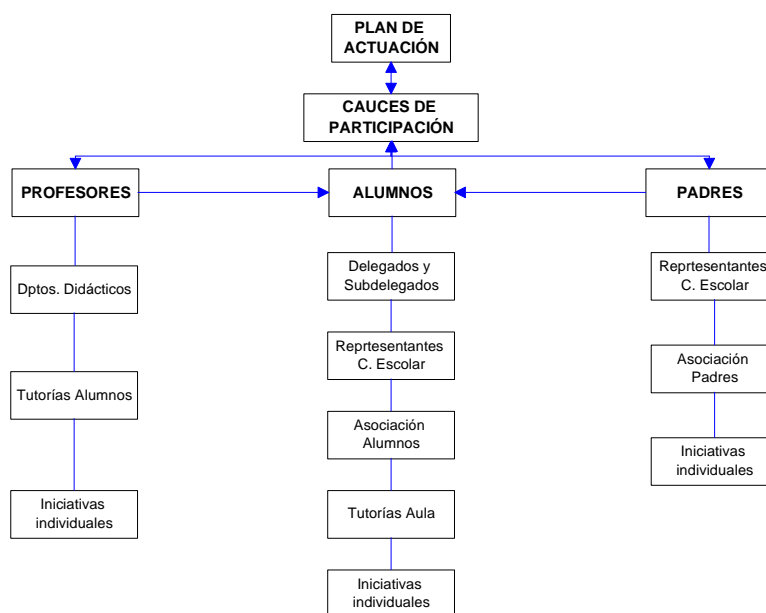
PLAN DE ACTUACIÓN

CAUCES DE PARTICIPACIÓN

PROFESORES

ALUMNOS

PADRES

Dptos. Didácticos

Tutorías Alumnos

Iniciativas individuales

Delegados y Subdelegados

Reprtesentantes C. Escolar

Asociación Alumnos

Tutorías Aula

Iniciativas individuales

Reprtesentantes C. Escolar

Asociación Padres

Iniciativas individuales